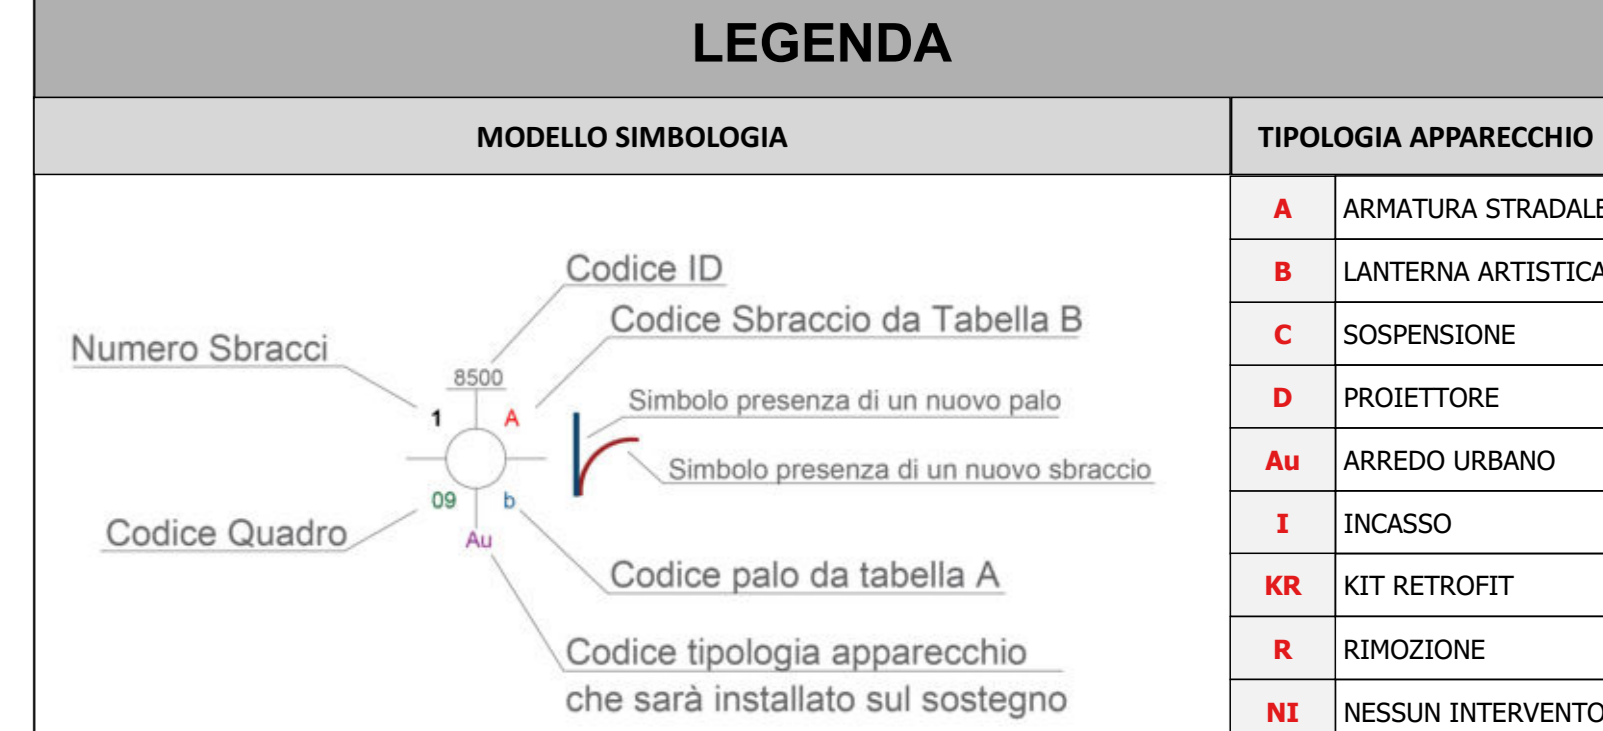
LEGENDA

MODELLO SIMBOLOGIA

Codice ID

Codice Sbraccio da Tabella B

Numero Sbracci

8500

1

A

Simbolo presenza di un nuovo palo

Simbolo presenza di un nuovo sbraccio

09

b

Codice Quadro

Au

Codice palo da tabella A

Codice tipologia apparecchio che sarà installato sul sostegno

TIPOLOGIA APPARECCHIO

| | |
|---|---|
| A | ARMATURA STRADALE |
| B | LANTERNA ARTISTICA |
| C | SOSPENSIONE |
| D | PROIETTORE |
| Au | ARREDO URBANO |
| I | INCASSO |
| KR | KIT RETROFIT |
| R | RIMOZIONE |
| NI | NESSUN INTERVENTO |